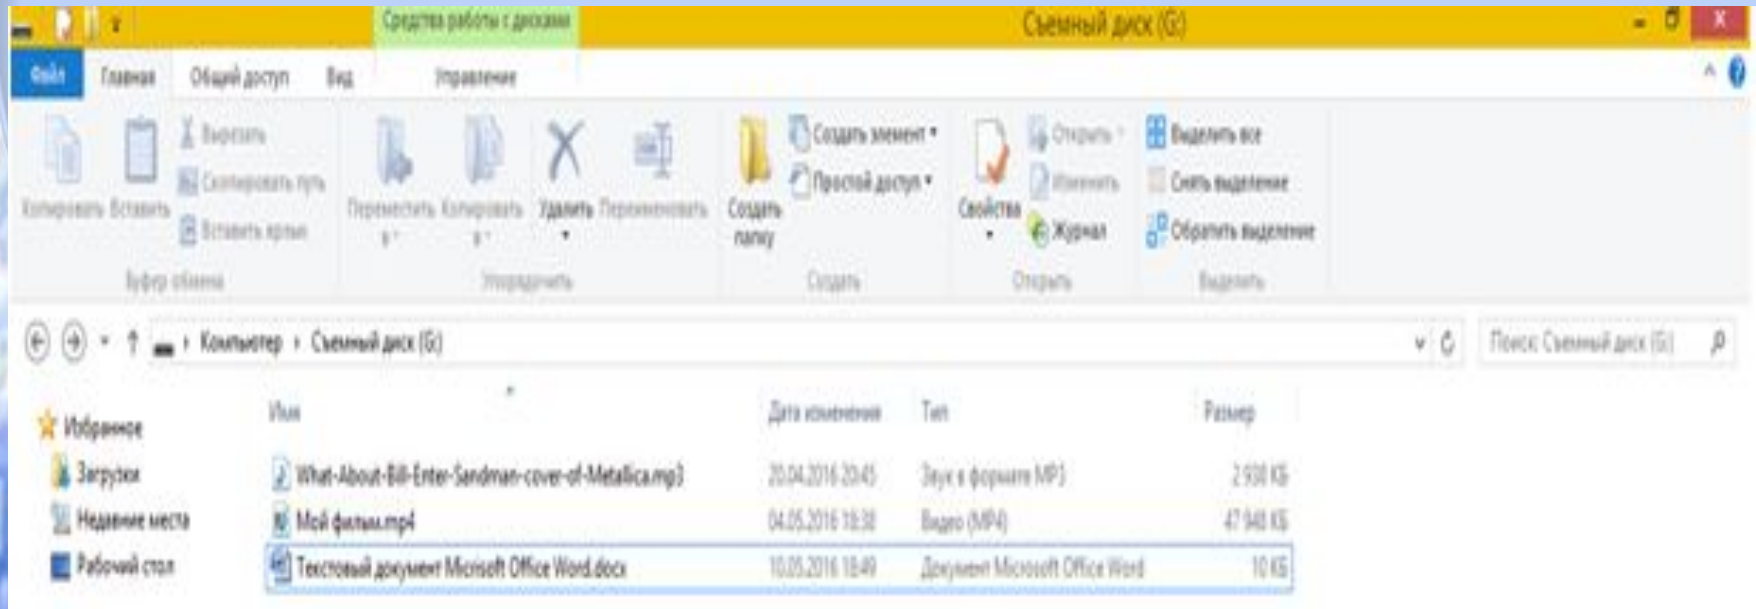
Средства работы с дисками
Съемный диск (G:)
Файл Главная Общий доступ Вид Управление
Копировать Вставить
Вырезать
Скопировать путь
Вставить ярлык
Буфер обмена
Переместить в
Копировать в
Удалить
Переименовать
Упорядочить
Создать папку
Создать элемент
Простой доступ
Создать
Свойства
Открыть
Изменить
Журнал
Открыть
Выделить все
Снять выделение
Обратить выделение
Выделить
Компьютер › Съемный диск (G:)
Поиск: Съемный диск (G:)
Избранное
Загрузки
Недавние места
Рабочий стол

| Имя | Дата изменения | Тип | Размер |
|---|---|---|---|
| What-About-Bill-Enter-Sandman-cover-of-Metallica.mp3 | 20.04.2016 20:45 | Звук в формате MP3 | 2 938 КБ |
| Мой фильм.mp4 | 04.05.2016 18:38 | Видео (MP4) | 47 948 КБ |
| Текстовый документ Microsoft Office Word.docx | 10.05.2016 18:49 | Документ Microsoft Office Word | 10 КБ |